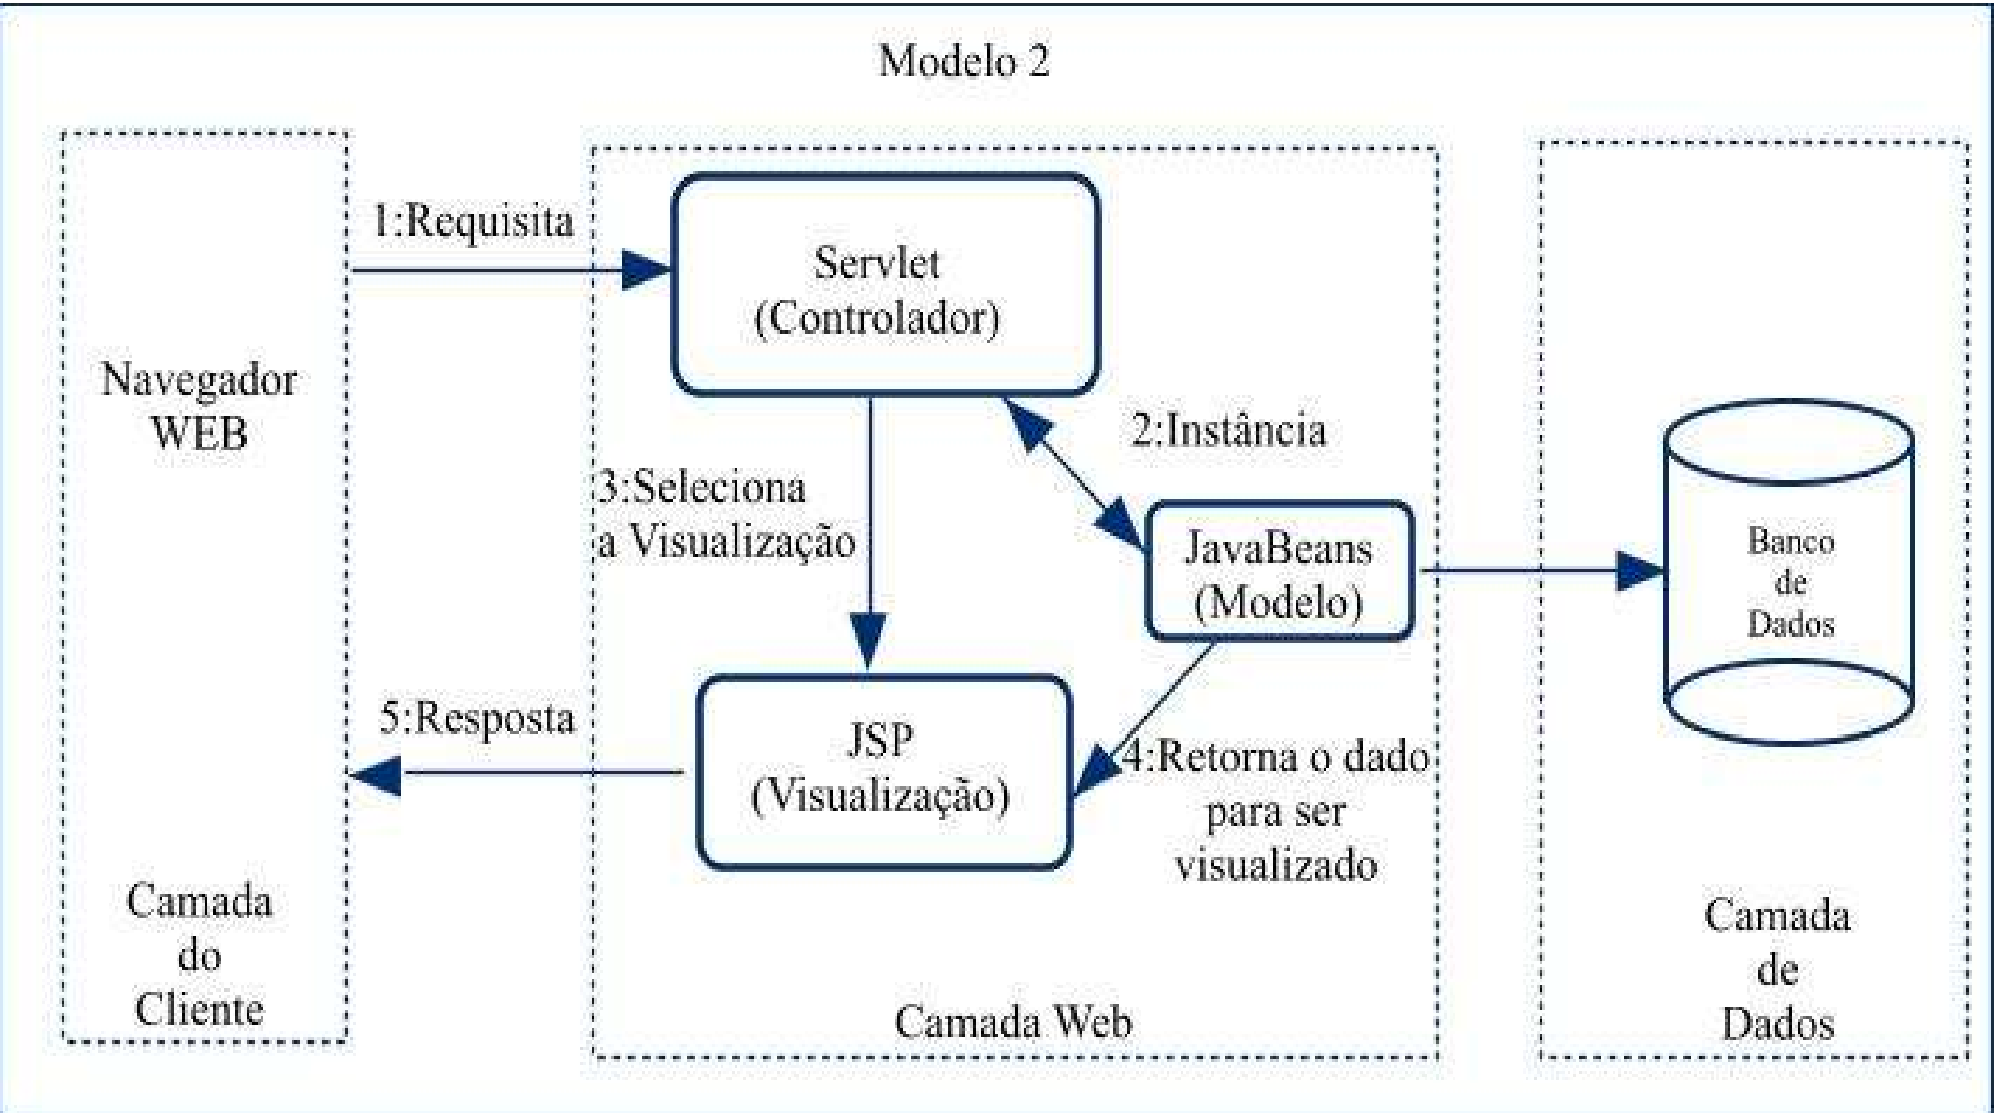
Modelo 2

1:Requisita

Servlet
(Controlador)

Navegador
WEB

2:Instância

3:Seleciona
a Visualização

JavaBeans
(Modelo)

Banco
de
Dados

5:Resposta

JSP
(Visualização)

4:Retorna o dado
para ser
visualizado

Camada
do
Cliente

Camada Web

Camada
de
Dados